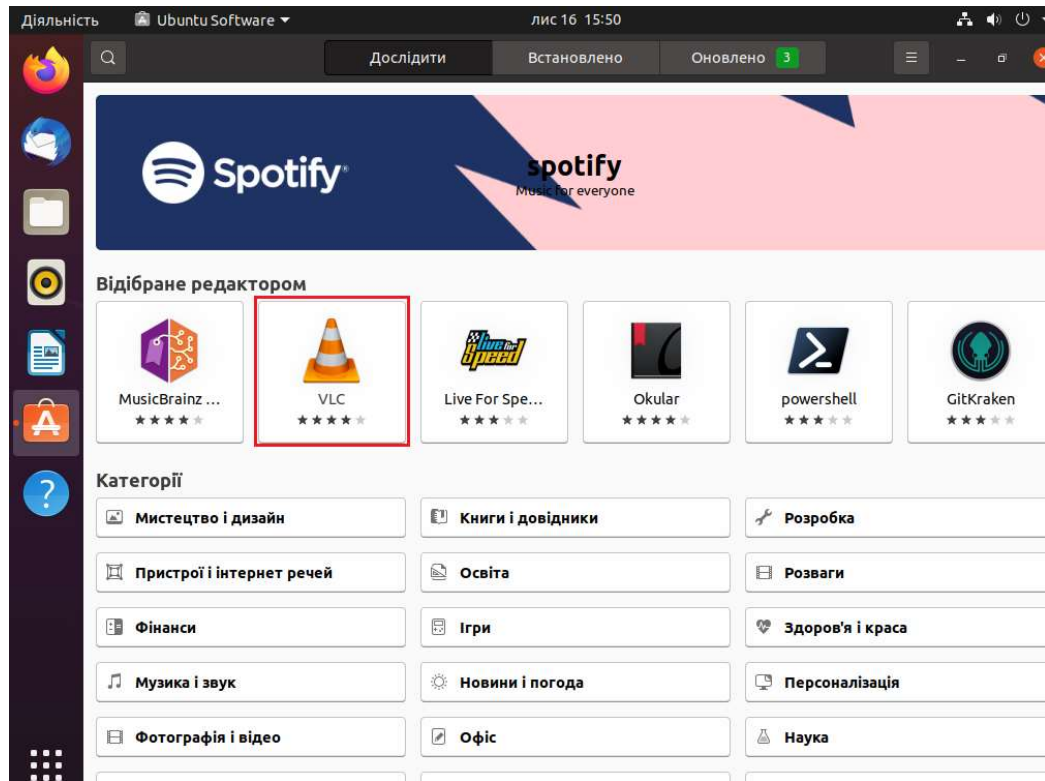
Діяльність   Ubuntu Software ▾   лис 16 15:50

Дослідити   Встановлено   Оновлено 3

Spotify

spotify
Music for everyone

Відібране редактором

MusicBrainz ...
VLC
Live For Spe...
Okular
powershell
GitKraken

Категорії

Мистецтво і дизайн
Книги і довідники
Розробка
Пристрої і інтернет речей
Освіта
Розваги
Фінанси
Ігри
Здоров'я і краса
Музика і звук
Новини і погода
Персоналізація
Фотографія і відео
Офіс
Наука